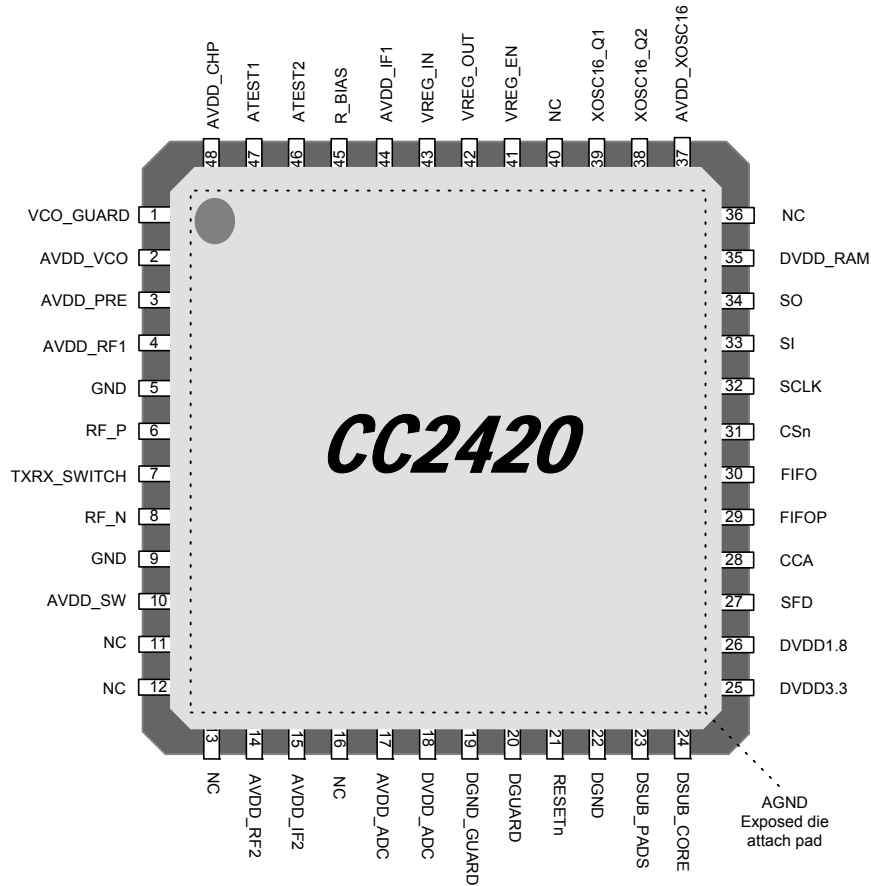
AVDD_CHP 48
ATEST1 47
ATEST2 46
R_BIAS 45
AVDD_IF1 44
VREG_IN 43
VREG_OUT 42
VREG_EN 41
NC 40
XOSC16_Q1 39
XOSC16_Q2 38
AVDD_XOSC16 37

VCO_GUARD 1
AVDD_VCO 2
AVDD_PRE 3
AVDD_RF1 4
GND 5
RF_P 6
TXRX_SWITCH 7
RF_N 8
GND 9
AVDD_SW 10
NC 11
NC 12

CC2420

36 NC
35 DVDD_RAM
34 SO
33 SI
32 SCLK
31 CSn
30 FIFO
29 FIFOP
28 CCA
27 SFD
26 DVDD1.8
25 DVDD3.3

13 NC
14 AVDD_RF2
15 AVDD_IF2
16 NC
17 AVDD_ADC
18 DVDD_ADC
19 DGND_GUARD
20 DGUARD
21 RESETn
22 DGND
23 DSUB_PADS
24 DSUB_CORE

AGND
Exposed die attach pad